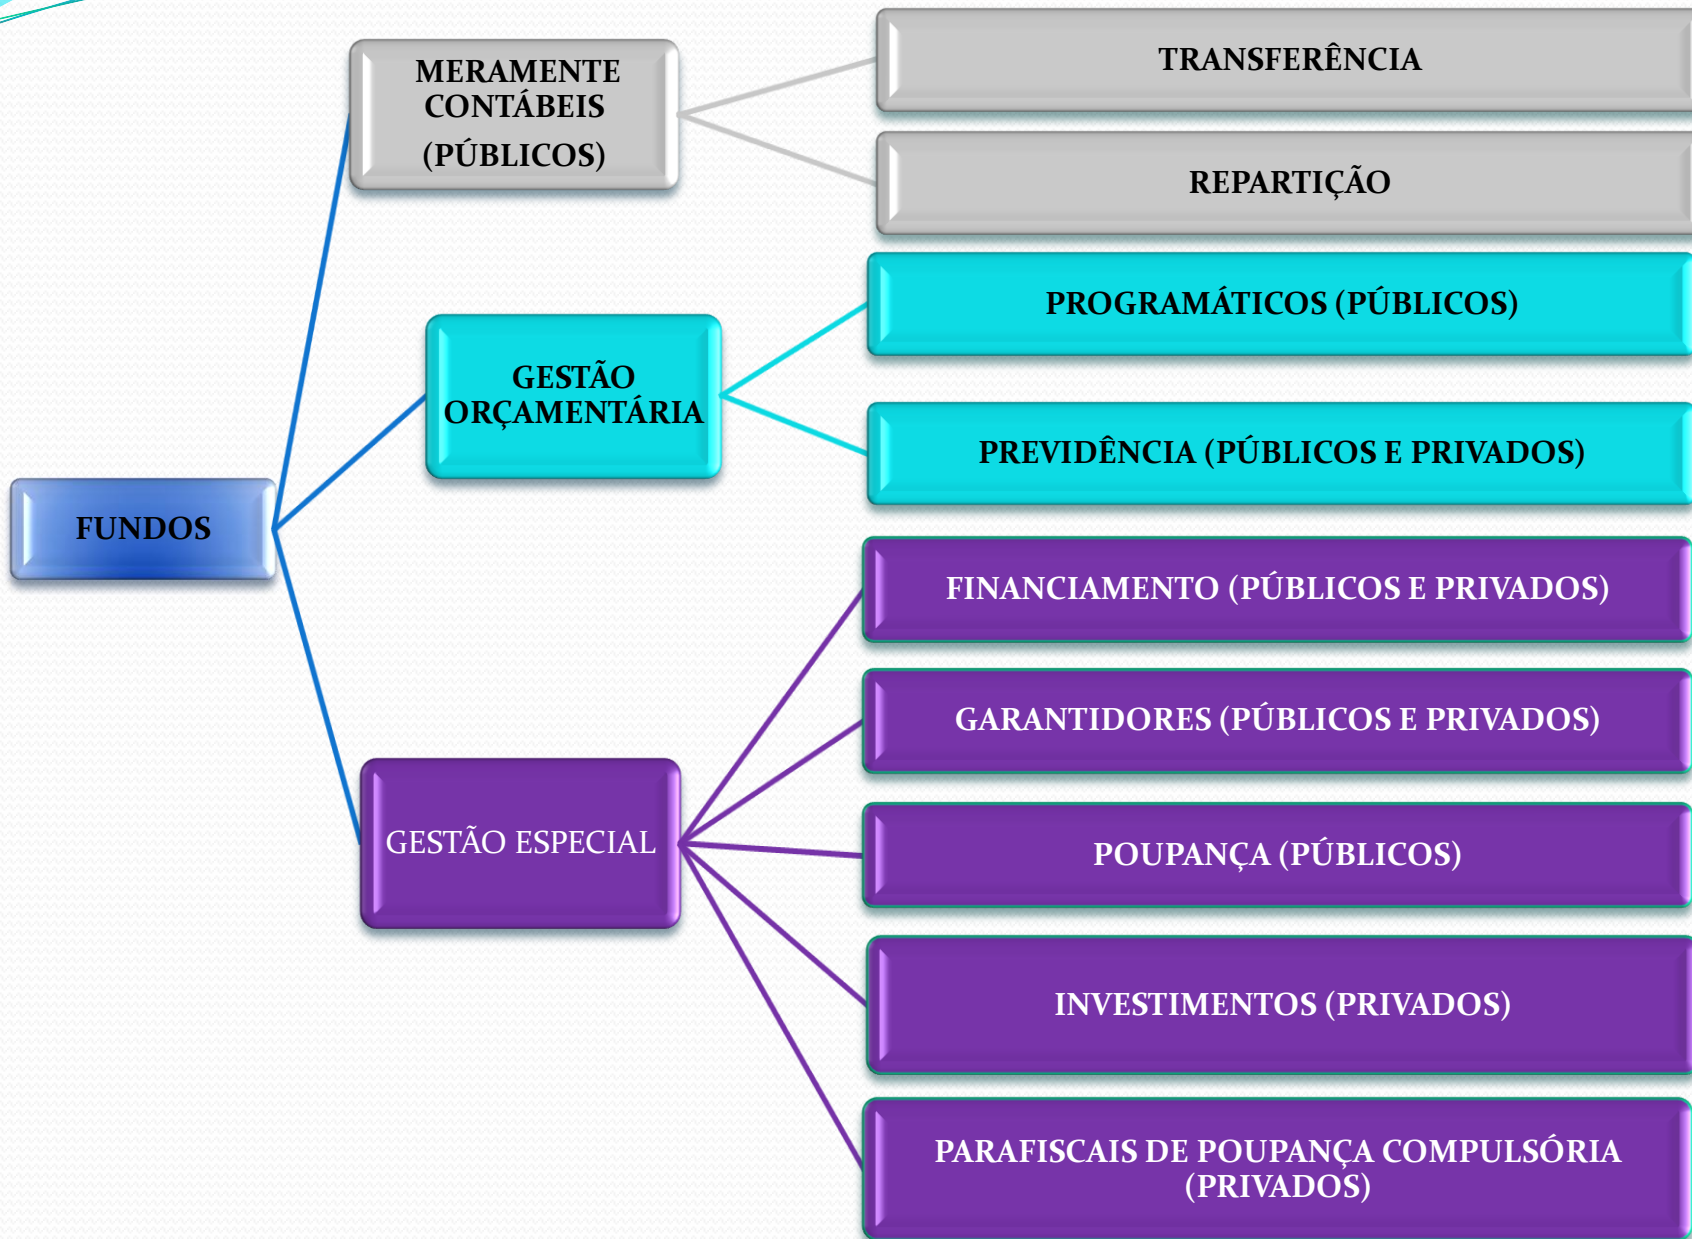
FUNDOS

MERAMENTE CONTÁBEIS (PÚBLICOS)

TRANSFERÊNCIA

REPARTIÇÃO

GESTÃO ORÇAMENTÁRIA

PROGRAMÁTICOS (PÚBLICOS)

PREVIDÊNCIA (PÚBLICOS E PRIVADOS)

GESTÃO ESPECIAL

FINANCIAMENTO (PÚBLICOS E PRIVADOS)

GARANTIDORES (PÚBLICOS E PRIVADOS)

POUPANÇA (PÚBLICOS)

INVESTIMENTOS (PRIVADOS)

PARAFISCAIS DE POUPANÇA COMPULSÓRIA (PRIVADOS)